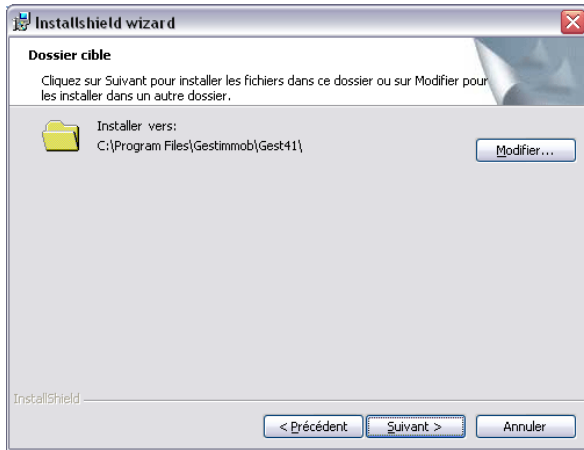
Installshield wizard

Dossier cible

Cliquez sur Suivant pour installer les fichiers dans ce dossier ou sur Modifier pour les installer dans un autre dossier.

Installer vers:
C:\Program Files\Gestimmob\Gest41\

Modifier...

InstallShield

< Précédent
Suivant >
Annuler